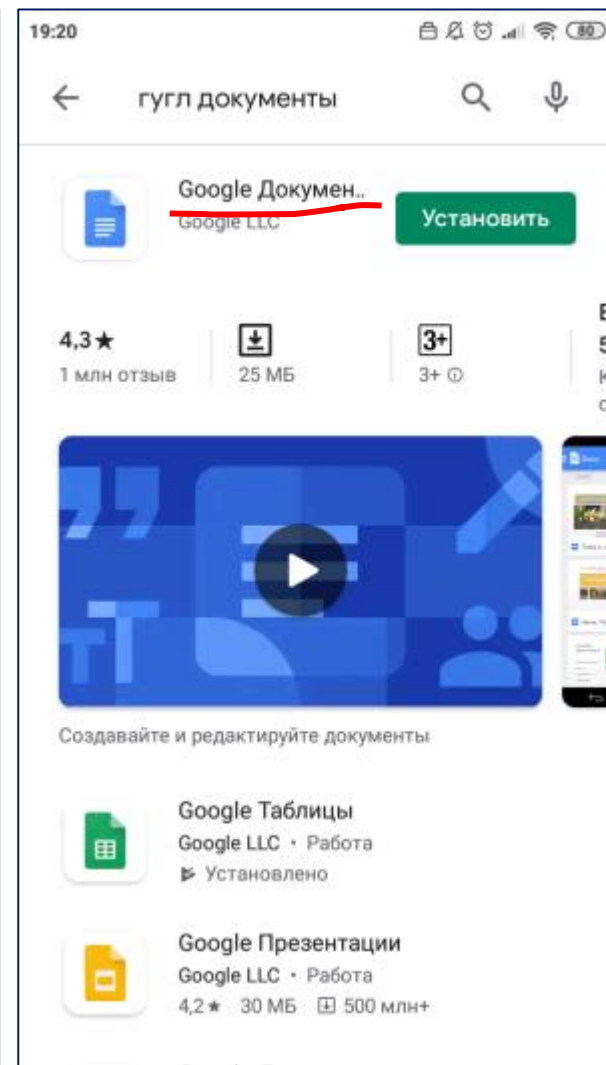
19:20

80

гугл документы

Google Докумен..
Google LLC

Установить

4,3★
1 млн отзыв

25 МБ

3+
3+ ⓘ

Б
5
К
С

Создавайте и редактируйте документы

Google Таблицы
Google LLC • Работа
Установлено

Google Презентации
Google LLC • Работа
4,2★ 30 МБ 500 млн+